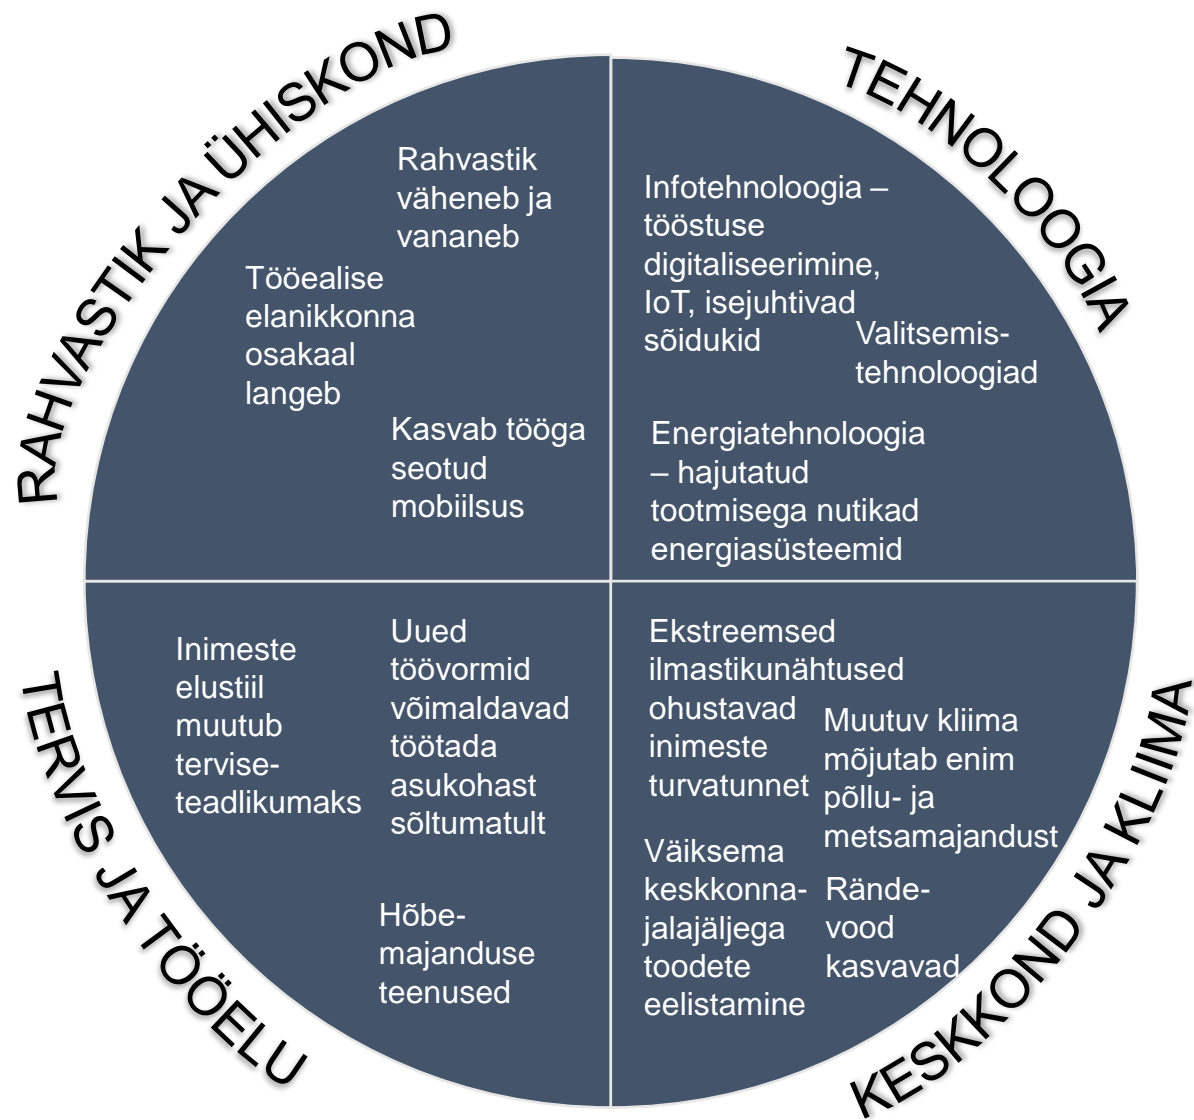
RAHVASTIK JA ÜHISKOND

Rahvastik väheneb ja vananeb

Tööealise elanikkonna osakaal langeb

Kasvab tööga seotud mobiilsus

TEHNOLOOGIA

Infotehnoloogia – tööstuse digitaliseerimine, IoT, isejuhtivad sõidukid

Valitsemis-tehnoloogiad

Energiatehnoloogia – hajutatud tootmisega nutikad energiasüsteemid

TERVIS JA TÖÖELU

Inimeste elustiil muutub tervise-teadlikumaks

Uued töövormid võimaldavad töötada asukohast sõltumatult

Hõbe-majanduse teenused

KESKKOND JA KLIIMA

Ekstreemsed ilmastikunähtused ohustavad inimeste turvatunnet

Muutuv kliima mõjutab enim põllu- ja metsamajandust

Väiksema keskkonna-jalajäljega toodete eelistamine

Rände-vood kasvavad